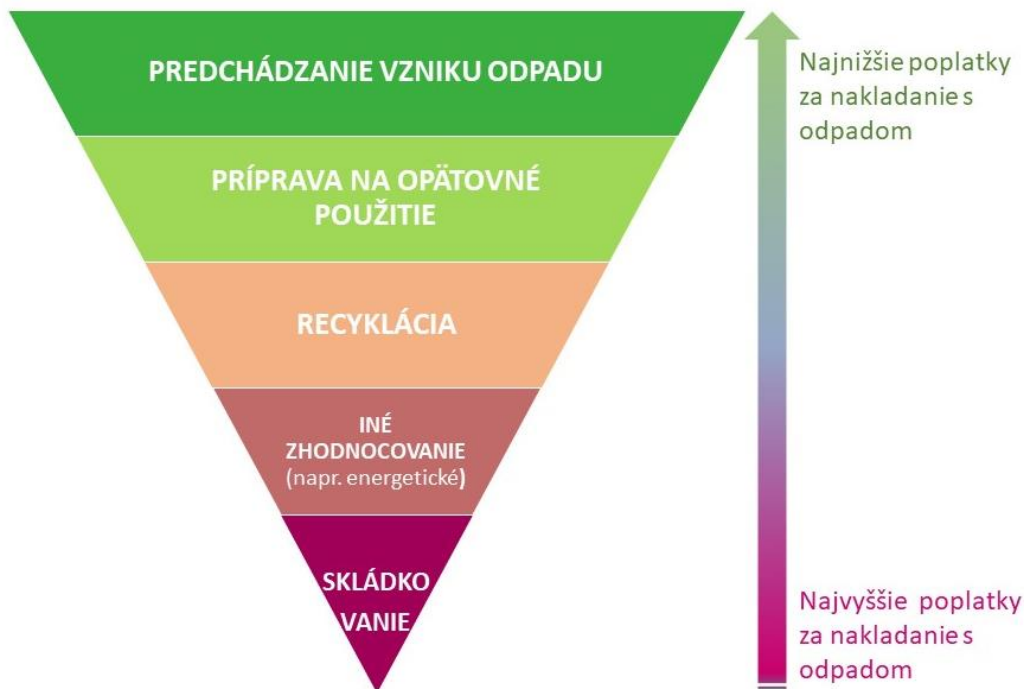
PREDCHÁDZANIE VZNIKU ODPADU

PRÍPRAVA NA OPÄTOVNÉ POUŽITIE

RECYKLÁCIA

INÉ ZHODNOCOVANIE (napr. energetické)

SKLÁDKO VANIE

Najnižšie poplatky za nakladanie s odpadom

Najvyššie poplatky za nakladanie s odpadom